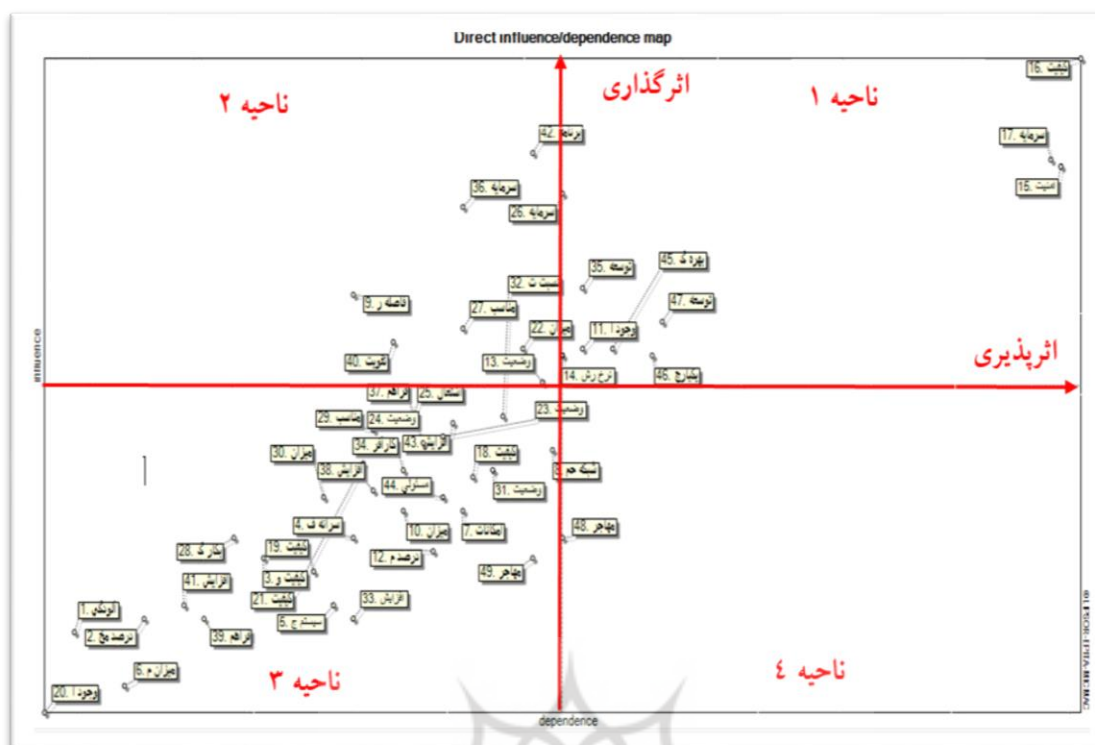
Direct influence/dependence map

ناحیه ۲

اثرگذاری

ناحیه ۱

16. تثبیت

17. سرمایه

15. امنیت

42. برنامه

36. سرمایه

26. سرمایه

35. توسعه

45. بهره ف

32. تثبیت ث

47. توسعه

9. فاصله ر

27. مناسب

22. میزان

11. وجود ا

40. تکویت

13. وضعیت

14. نرخ رش

46. بکارگ

اثرپذیری

influence

37. افزاهم

25. استقل

23. وضعیت

29. مناسب

24. وضعیت

34. بکارگیر

43. افزایش

18. تثبیت

30. میزان

38. افزایش

44. مسئولی

3. شبکه حم

31. وضعیت

4. سرانه ف

10. میزان

7. اطلاعات

48. مهاجر

28. بکار گ

19. تثبیت

12. درصد م

49. مهاجر

41. افزایش

3. تثبیت و

21. تثبیت

33. افزایش

1. انوشتی

5. سیستم ح

2. درصد بخ

39. افزاهم

6. میزان م

20. وجود ا

ناحیه ۳

ناحیه ٤

dependence